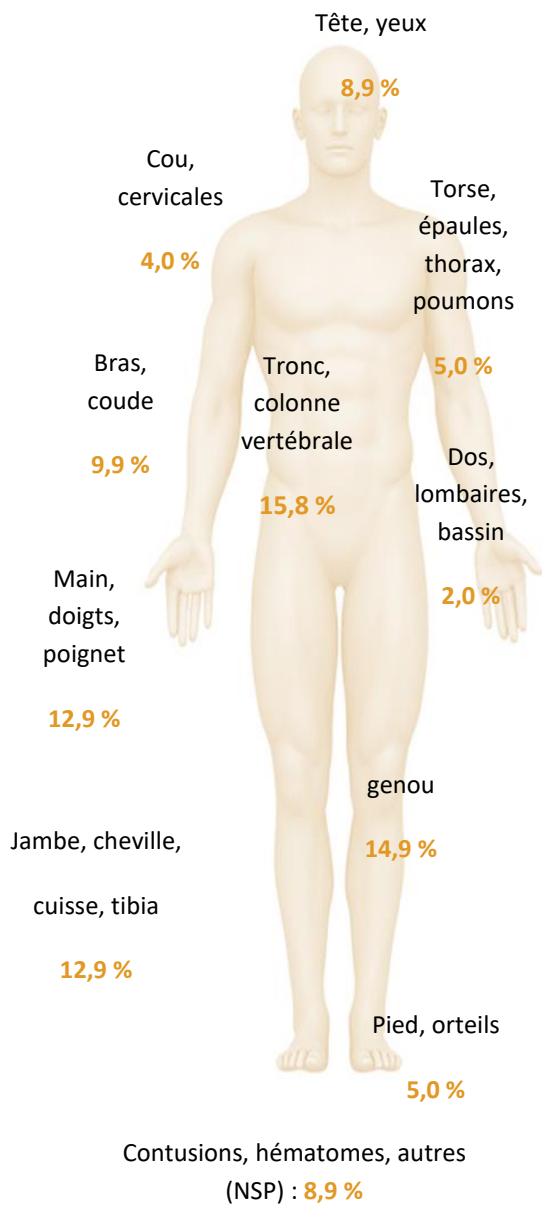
Tête, yeux

8,9 %

Cou, cervicales

4,0 %

Torse, épaules, thorax, poumons

5,0 %

Bras, coude

9,9 %

Tronc, colonne vertébrale

15,8 %

Dos, lombaires, bassin

2,0 %

Main, doigts, poignet

12,9 %

genou

14,9 %

Jambe, cheville,

cuisse, tibia

12,9 %

Pied, orteils

5,0 %

Contusions, hématomes, autres (NSP) : 8,9 %